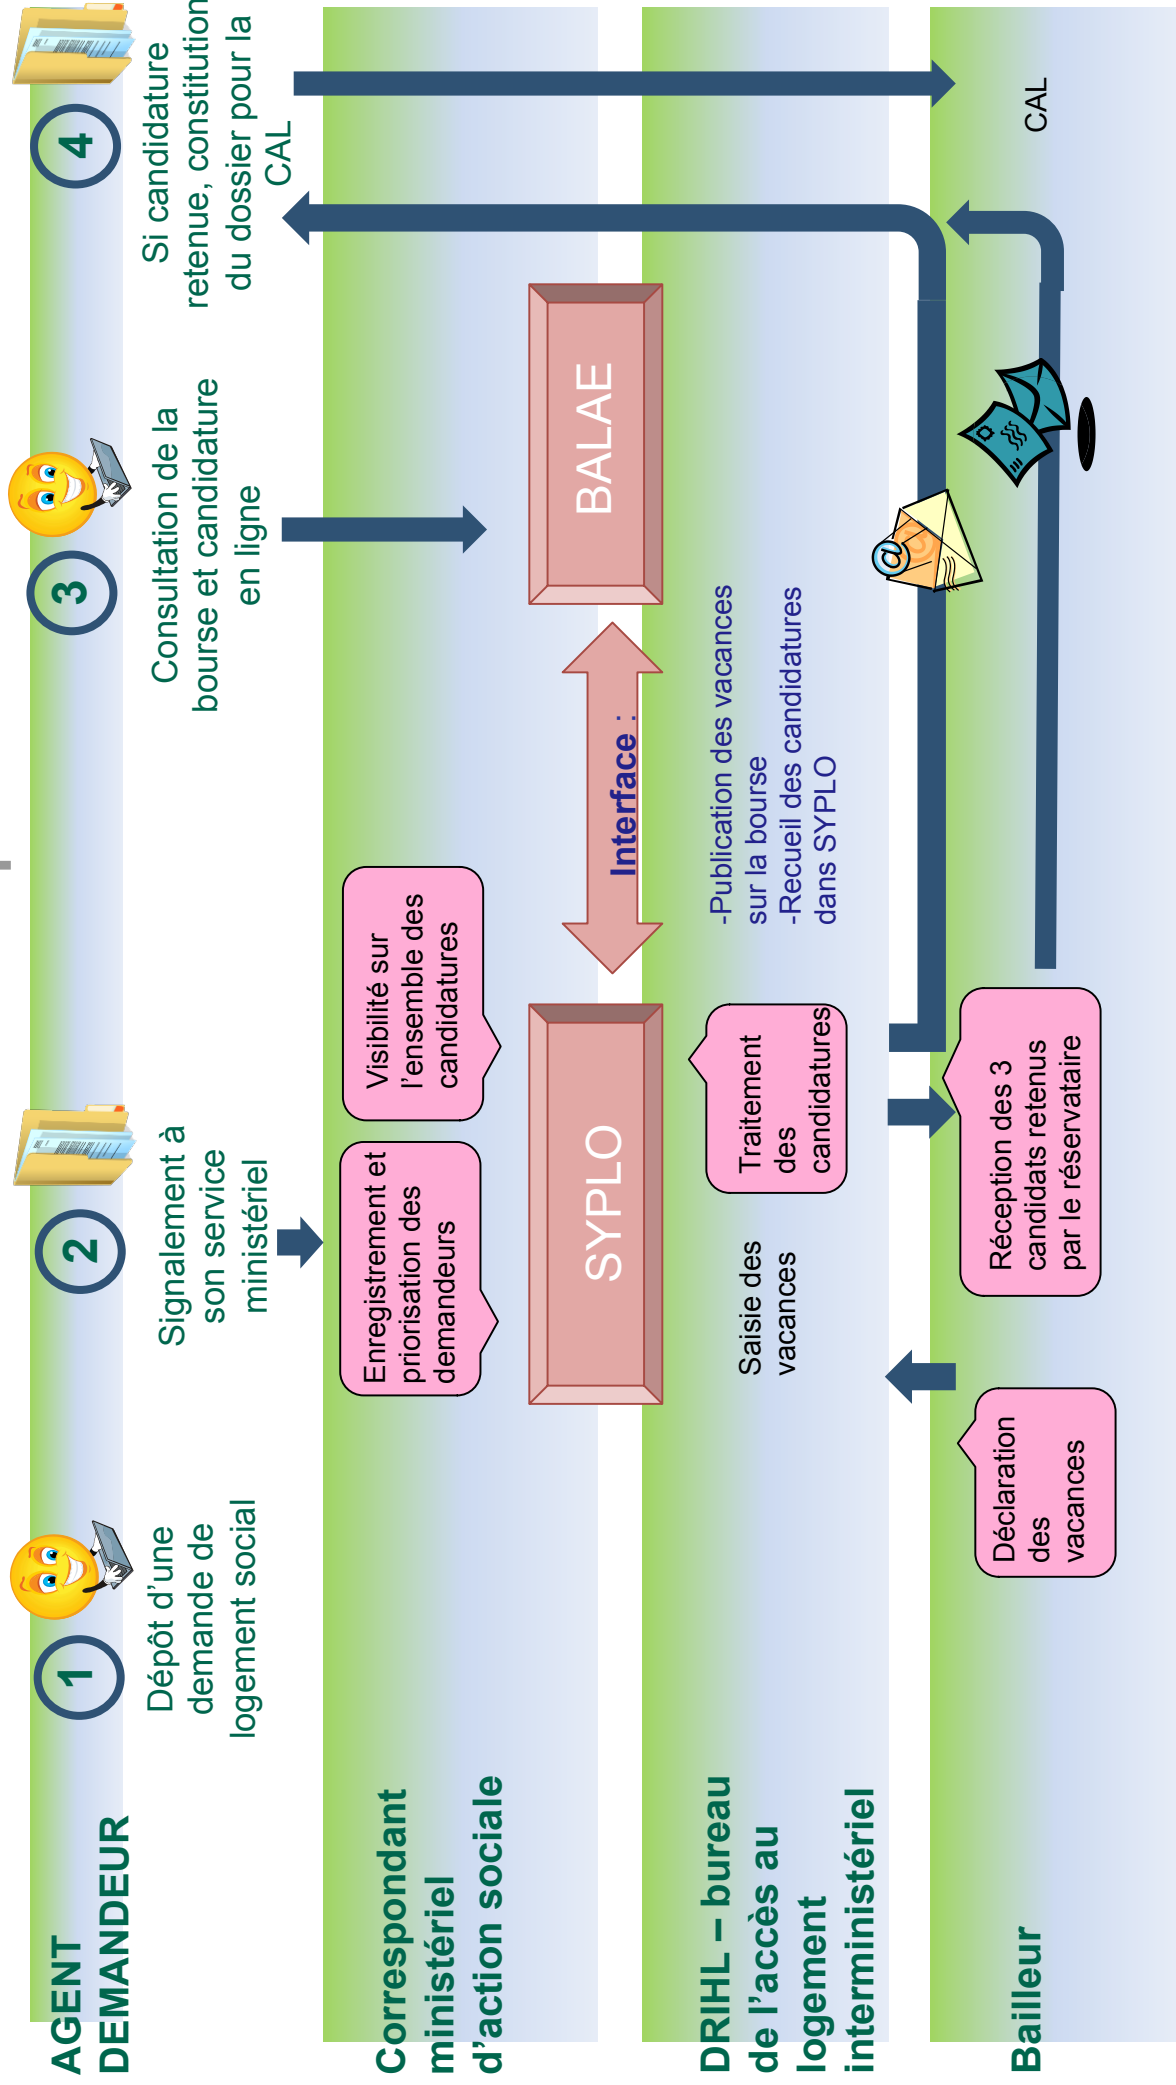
AGENT DEMANDEUR

1
Dépôt d'une demande de logement social

2
Signalement à son service ministériel

3
Consultation de la bourse et candidature en ligne

4
Si candidature retenue, constitution du dossier pour la CAL

Correspondant ministériel d'action sociale

Enregistrement et priorisation des demandeurs

Visibilité sur l'ensemble des candidatures

SYPLO

BALAE

Interface :

DRIHL – bureau de l'accès au logement interministériel

Saisie des vacances

Traitement des candidatures

-Publication des vacances sur la bourse
-Recueil des candidatures dans SYPLO

Bailleur

Déclaration des vacances

Réception des 3 candidats retenus par le réservataire

CAL